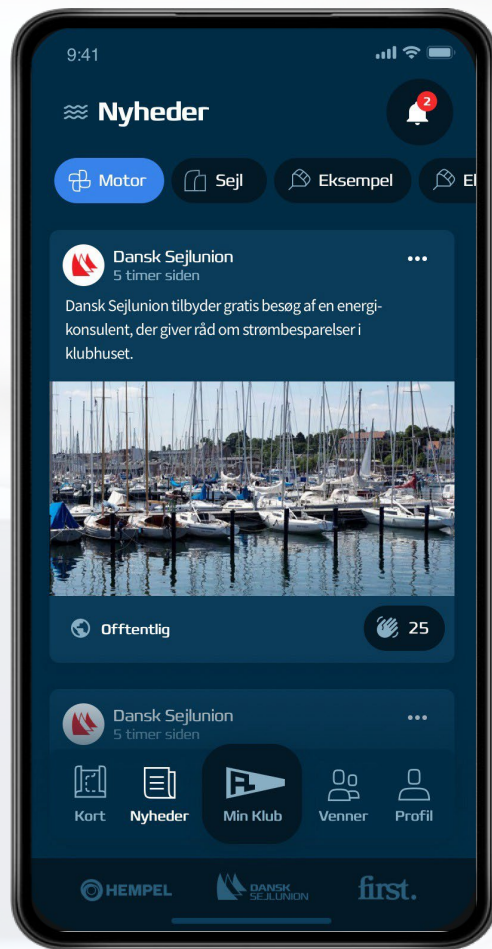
9:41

Nyheder

2

Motor
Sejl
Eksempel
El

Dansk Sejlunion
5 timer siden
•••

Dansk Sejlunion tilbyder gratis besøg af en energikonsulent, der giver råd om strømbesparelser i klubhuset.

Offtentlig
25

Dansk Sejlunion
5 timer siden
•••

Kort
Nyheder
Min Klub
Venner
Profil

HEMPEL
DANSK SEJLUNION
first.